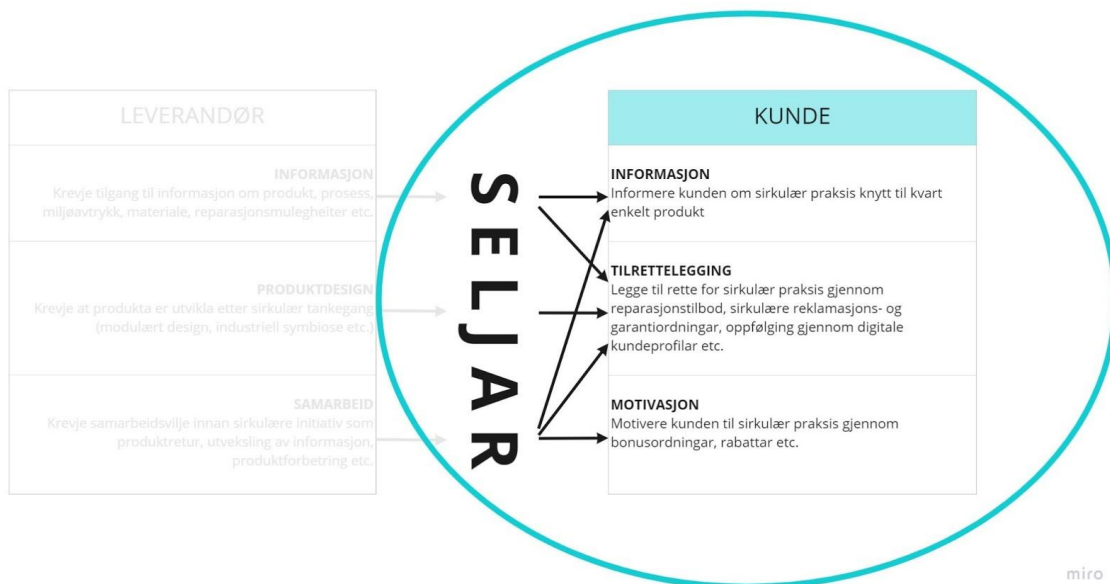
LEVERANDØR

INFORMASJON
Krevje tilgang til informasjon om produkt, prosess, miljøavtrykk, materiale, reparasjonsmulegheiter etc.

PRODUKTDESIGN
Krevje at produkta er utvikla etter sirkulær tankegang (modulært design, industriell symbiose etc.)

SAMARBEID
Krevje samarbeidsvilje innan sirkulære initiativ som produktretur, utveksling av informasjon, produktforbetring etc.

SELJAR

KUNDE

INFORMASJON
Informere kunden om sirkulær praksis knytt til kvart enkelt produkt

TILRETTELEGGING
Legge til rette for sirkulær praksis gjennom reparasjonstilbod, sirkulære reklamasjons- og garantiordningar, oppfølging gjennom digitale kundeprofilar etc.

MOTIVASJON
Motivere kunden til sirkulær praksis gjennom bonusordningar, rabattar etc.

miro